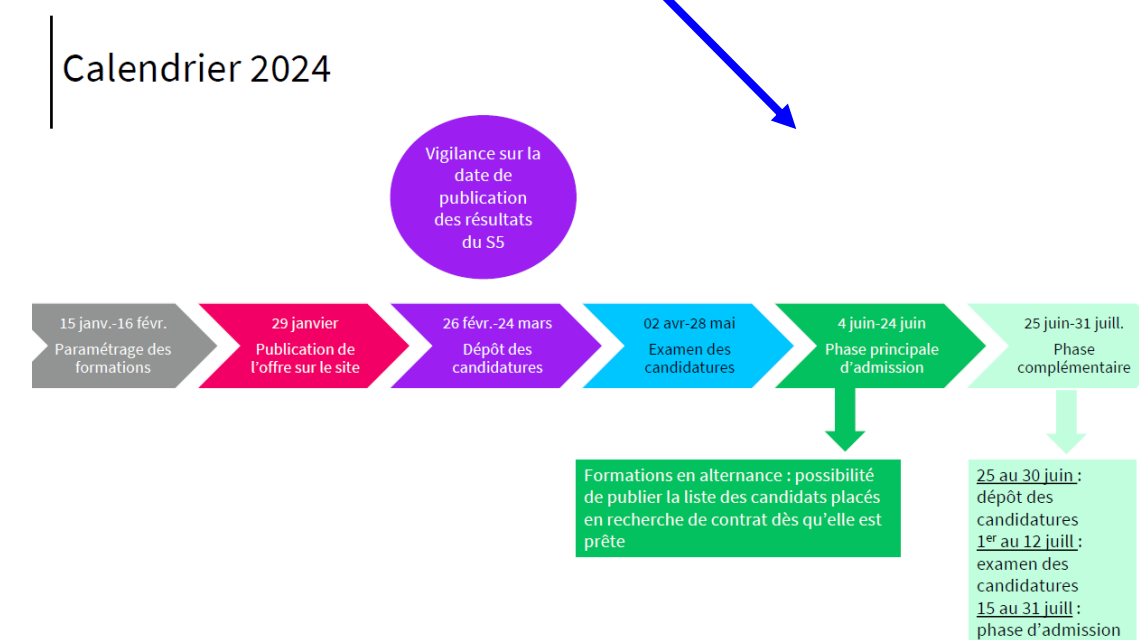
Calendrier 2024

Vigilance sur la date de publication des résultats du S5

15 janv.-16 févr.
Paramétrage des formations

29 janvier
Publication de l'offre sur le site

26 févr.-24 mars
Dépôt des candidatures

02 avr-28 mai
Examen des candidatures

4 juin-24 juin
Phase principale d'admission

25 juin-31 juill.
Phase complémentaire

Formations en alternance : possibilité de publier la liste des candidats placés en recherche de contrat dès qu'elle est prête

25 au 30 juin : dépôt des candidatures
1$^{er}$ au 12 juill : examen des candidatures
15 au 31 juill : phase d'admission